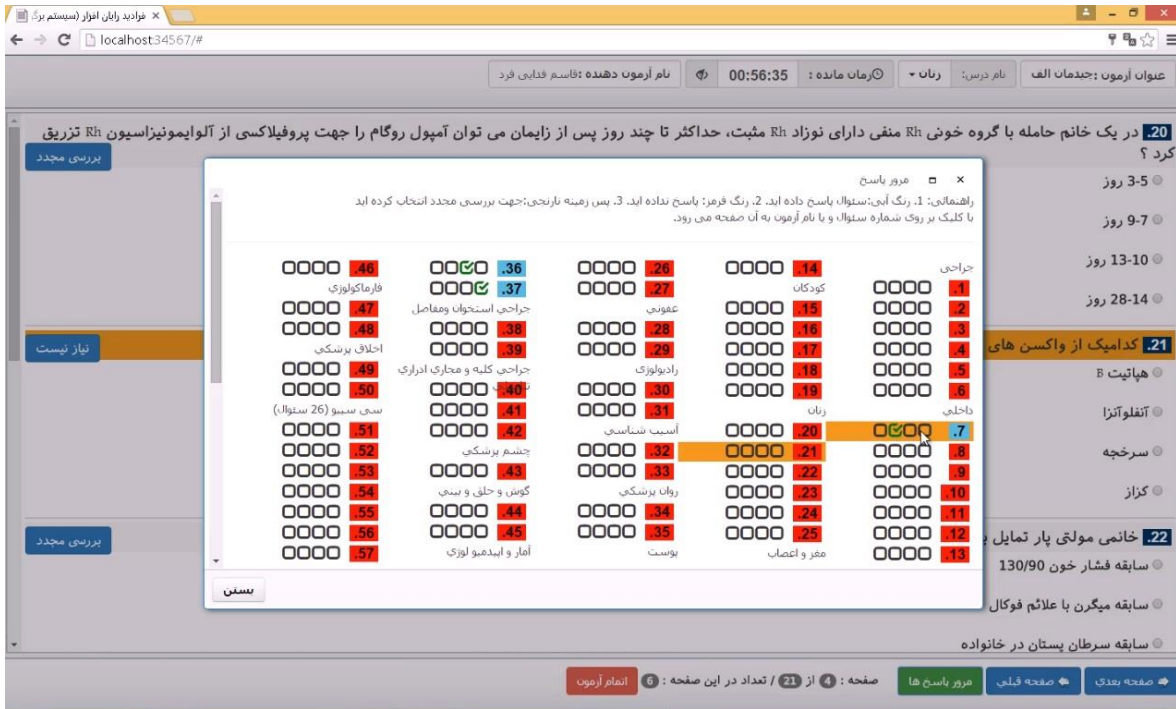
فرادید رایان افزار (سیستم برگ ×

localhost:34567/#

عنوان آزمون :جیدمان الف | نام درس: زنان | زمان مانده : 00:56:35 | نام آزمون دهنده :قاسم فدایی فرد

20. در یک خانم حامله با گروه خونی Rh منفی دارای نوزاد Rh مثبت، حداکثر تا چند روز پس از زایمان می توان آمپول روگام را جهت پروفیلاکسی از آلوایمونیزاسیون Rh تزریق کرد ؟

بررسی مجدد

3-5 روز

7-9 روز

10-13 روز

14-28 روز

21. کدامیک از واکسن های

نیاز نیست

هپاتیت B

آنفلوآنزا

سرخجه

کزاز

22. خانمی مولتی پار تمایل

بررسی مجدد

سابقه فشار خون 130/90

سابقه میگرن با علائم فوکال

سابقه سرطان پستان در خانواده

مرور پاسخ

راهنمائی: 1. رنگ آبی:سئوال پاسخ داده اید. 2. رنگ قرمز: پاسخ نداده اید. 3. پس زمینه نارنجی:جهت بررسی مجدد انتخاب کرده اید

با کلیک بر روی شماره سئوال و یا نام آزمون به آن صفحه می روید.

جراحی
1. 2. 3. 4. 5. 6.
داخلی
7. 8. 9. 10. 11. 12. 13.

14.
کودکان
15. 16. 17. 18. 19.
زنان
20. 21. 22. 23. 24. 25.
مغز و اعصاب

26. 27.
عفونی
28. 29.
رادیولوژی
30. 31.
آسیب شناسی
32. 33.
روان پزشکی
34. 35.
پوست

36. 37.
جراحی استخوان ومفاصل
38. 39.
جراحی کلیه و مجاری ادراری
40. 41. 42.
چشم پزشکی
43.
گوش و حلق و بینی
44. 45.
آمار و اپیدمیو لوژی

46.
فارماکولوژی
47. 48.
اخلاق پزشکی
49. 50.
سی سیبو (26 سئوال)
51. 52. 53. 54. 55. 56. 57.

بستن

صفحه بعدی | صفحه قبلی | مرور پاسخ ها | صفحه : 4 از 21 / تعداد در این صفحه : 6 | اتمام آزمون